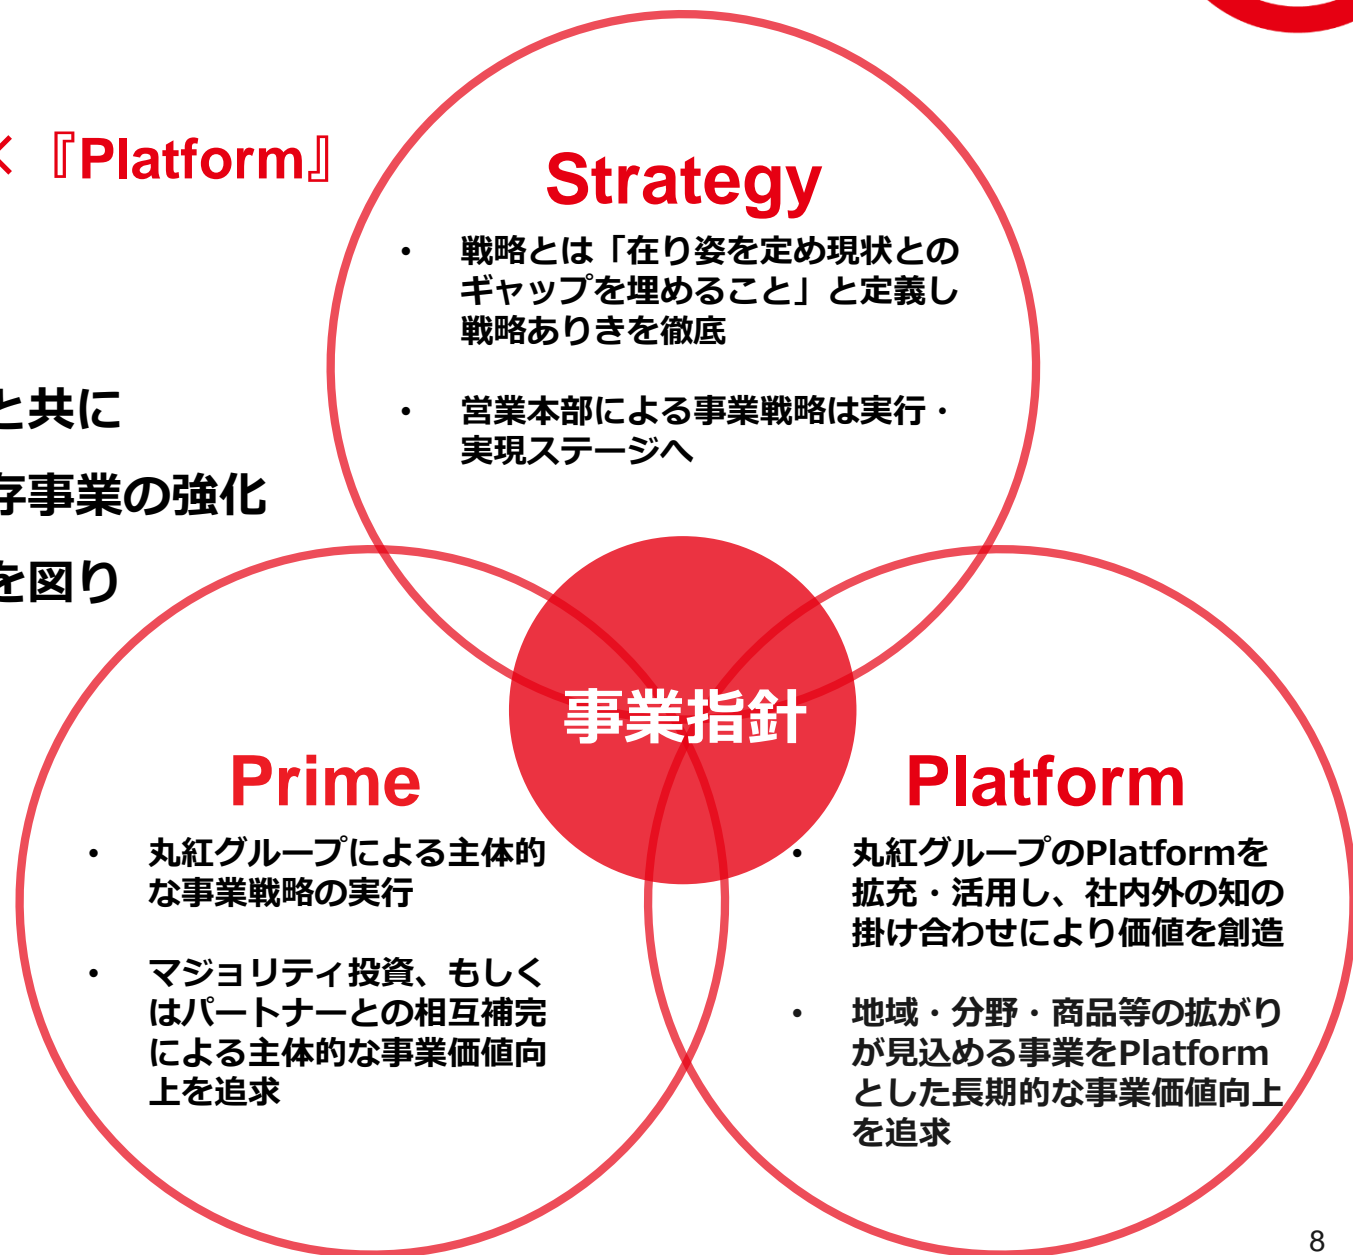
く『Platform』

と共に

存事業の強化

を図り

Strategy

• 戦略とは「在り姿を定め現状とのギャップを埋めること」と定義し戦略ありきを徹底

• 営業本部による事業戦略は実行・実現ステージへ

事業指針

Prime

• 丸紅グループによる主体的な事業戦略の実行

• マジョリティ投資、もしくはパートナーとの相互補完による主体的な事業価値向上を追求

Platform

• 丸紅グループのPlatformを拡充・活用し、社内外の知の掛け合わせにより価値を創造

• 地域・分野・商品等の拡がりが見込める事業をPlatformとした長期的な事業価値向上を追求

8